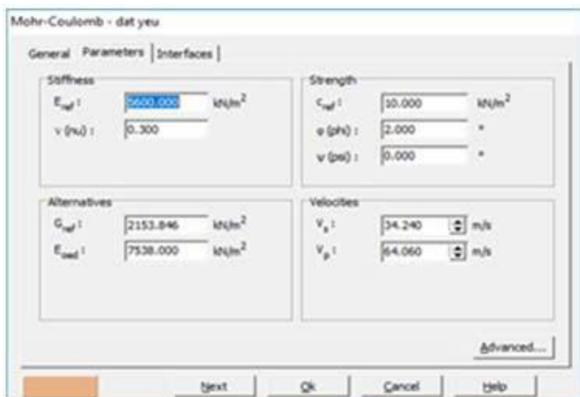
Mohr-Coulomb - dat yeu

General | Parameters | Interfaces

Stiffness

$E_{ref}$ : 5600.000 kN/m$^2$

ν (nu) : 0.300

Strength

$c_{ref}$ : 10.000 kN/m$^2$

φ (phi) : 2.000 °

ψ (psi) : 0.000 °

Alternatives

$G_{ref}$ : 2153.846 kN/m$^2$

$E_{oed}$ : 7538.000 kN/m$^2$

Velocities

$V_s$ : 34.240 m/s

$V_p$ : 64.060 m/s

Advanced...

Next | Ok | Cancel | Help